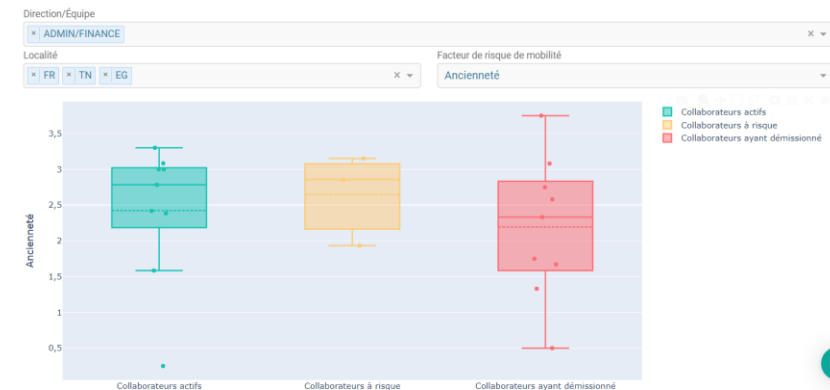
Direction/Équipe
× ADMIN/FINANCE
× ▾

Localité
× FR × TN × EG
× ▾

Facteur de risque de mobilité
Ancienneté ▾

Collaborateurs actifs
Collaborateurs à risque
Collaborateurs ayant démissionné

Ancienneté

3,5
3
2,5
2
1,5
1
0,5

Collaborateurs actifs
Collaborateurs à risque
Collaborateurs ayant démissionné